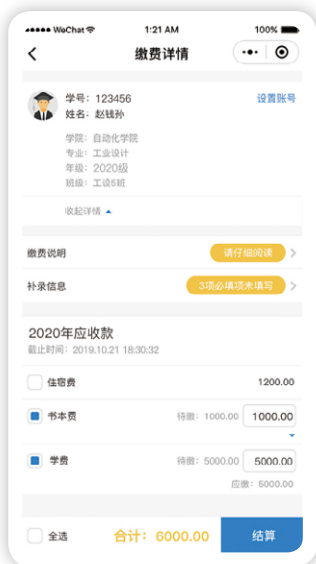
●●●●● WeChat 1:21 AM 100%

缴费详情

学号：123456
姓名：赵钱孙

设置账号

学院：自动化学院
专业：工业设计
年级：2020级
班级：工设6班

收起详情

缴费说明 请仔细阅读

补录信息 3项必填项未填写

2020年应收款
截止时间：2019.10.21 18:30:32

住宿费 1200.00

书本费 待缴：1000.00 1000.00

学费 待缴：5000.00 5000.00
应缴：6000.00

全选 合计： 6000.00 结算